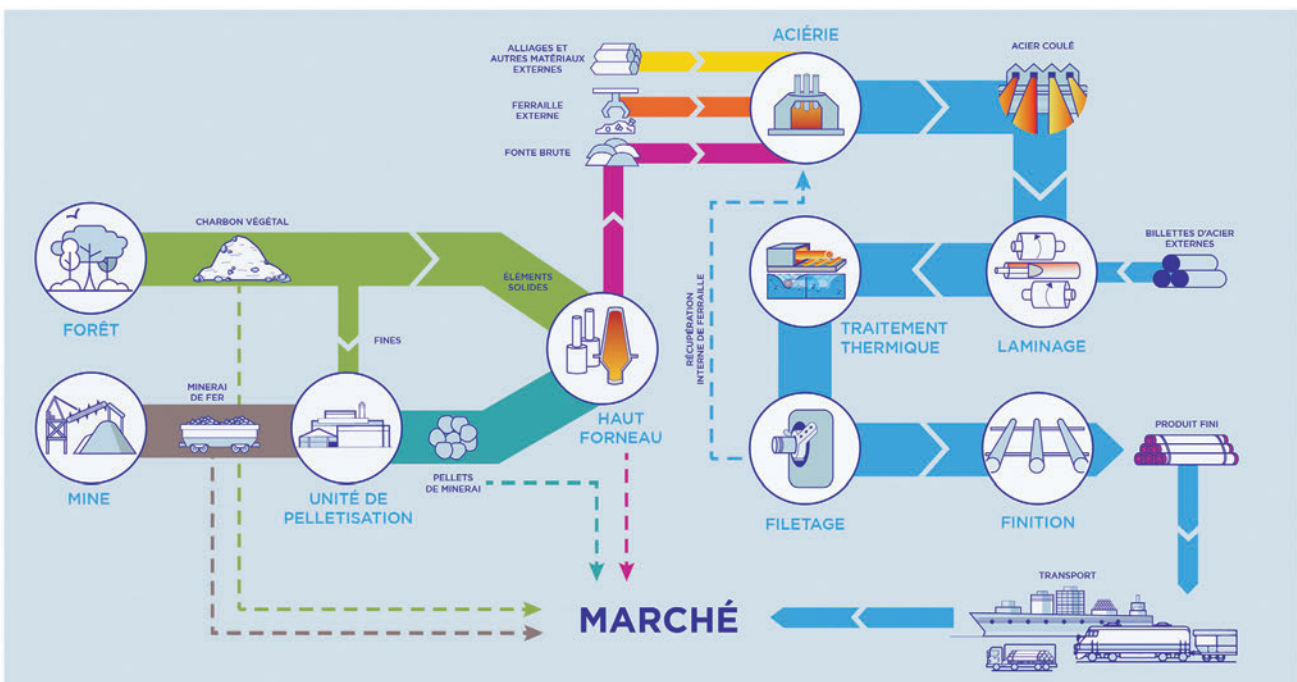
ALLIAGES ET AUTRES MATÉRIAUX EXTERNES

FERRAILLE EXTERNE

FONTE BRUTE

ACIÉRIE

ACIER COULÉ

CHARBON VÉGÉTAL

ÉLÉMENTS SOLIDES

FORÊT

FINES

RÉCUPÉRATION INTERNE DE FERRAILLE

BILLETTES D'ACIER EXTERNES

TRAITEMENT THERMIQUE

LAMINAGE

MINERAI DE FER

HAUT FORNEAU

MINE

UNITÉ DE PELLETISATION

PELLETS DE MINERAI

FILETAGE

FINITION

PRODUIT FINI

TRANSPORT

MARCHÉ